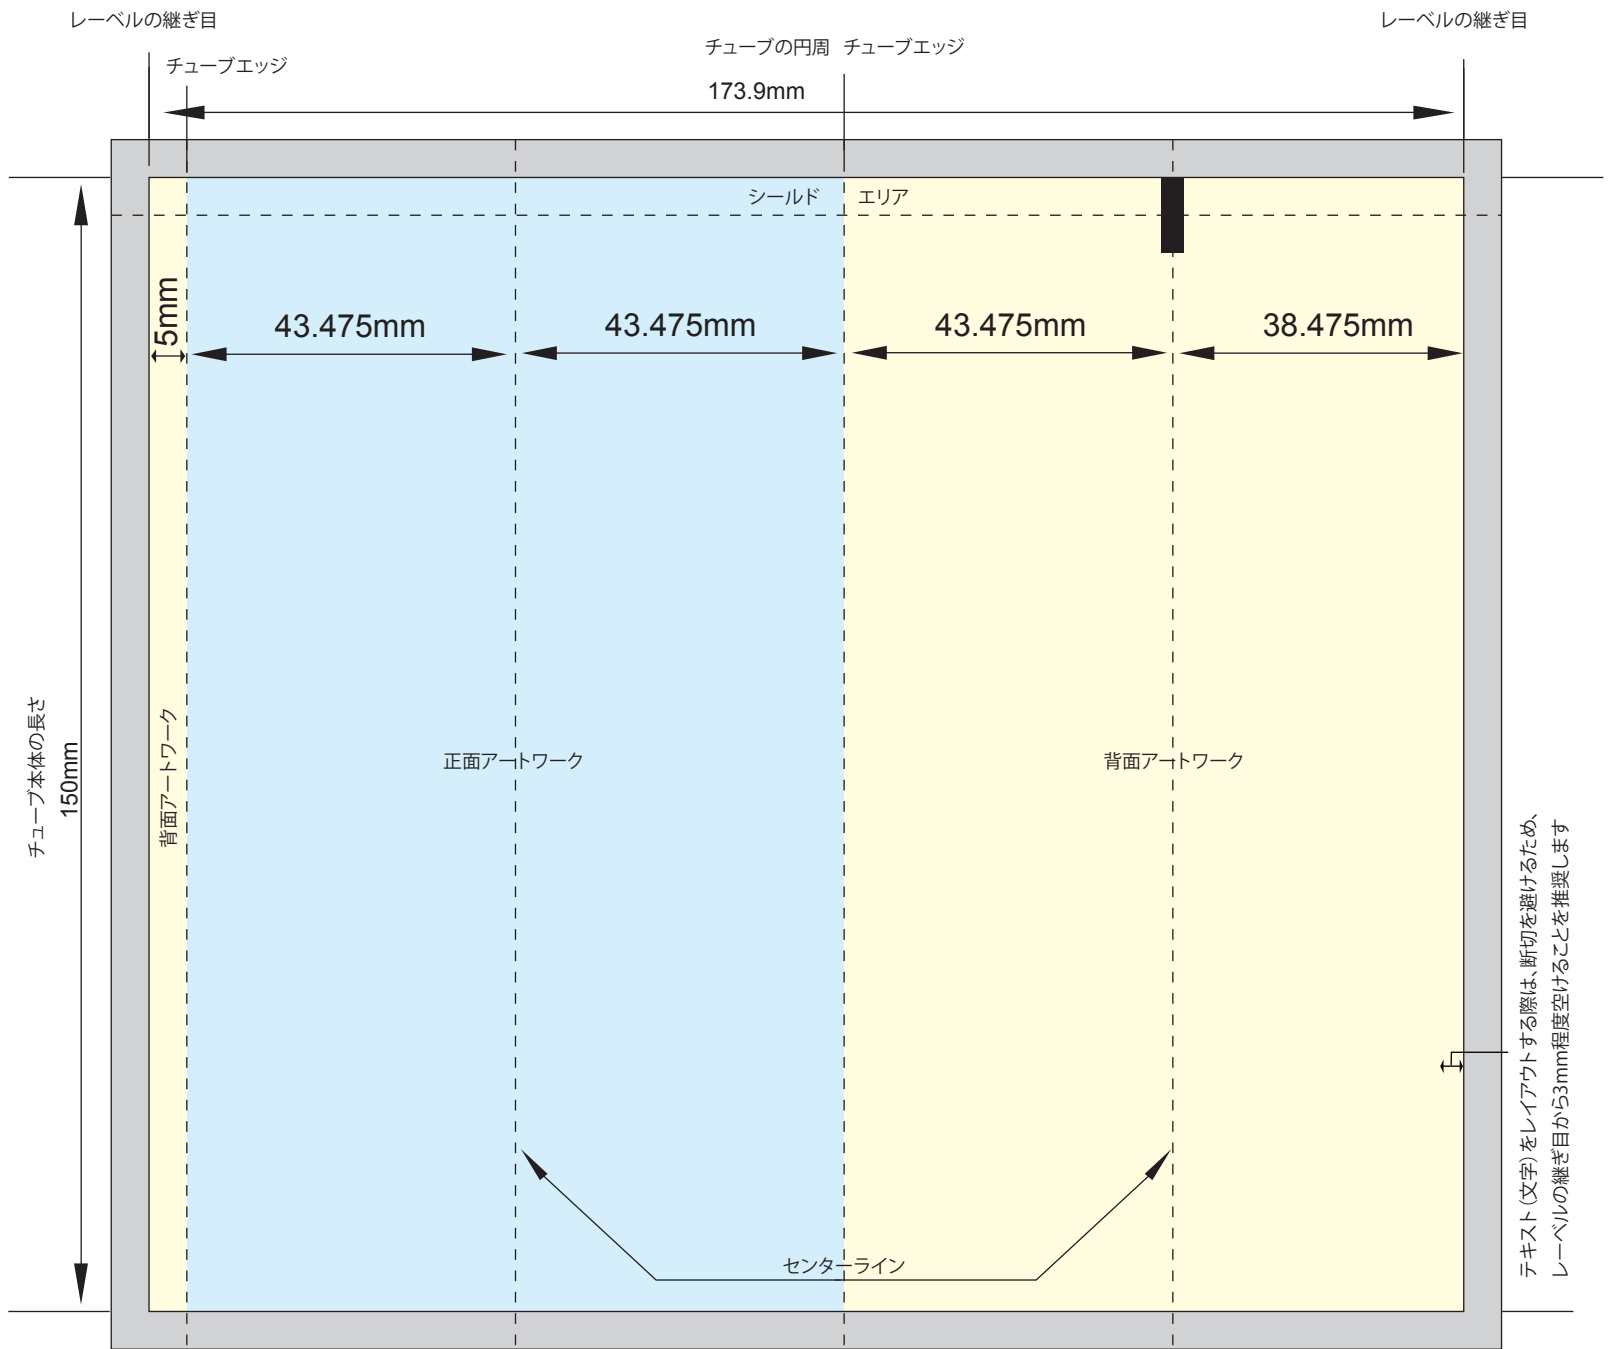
レーベルの継ぎ目

レーベルの継ぎ目

チューブの円周 チューブエッジ

チューブエッジ

173.9mm

シールド エリア

5mm

43.475mm

43.475mm

43.475mm

38.475mm

チューブ本体の長さ

150mm

背面アートワーク

正面アートワーク

背面アートワーク

テキスト（文字）をレイアウトする際は、断切を避けるため、レーベルの継ぎ目から3mm程度空けることを推奨します

センターライン